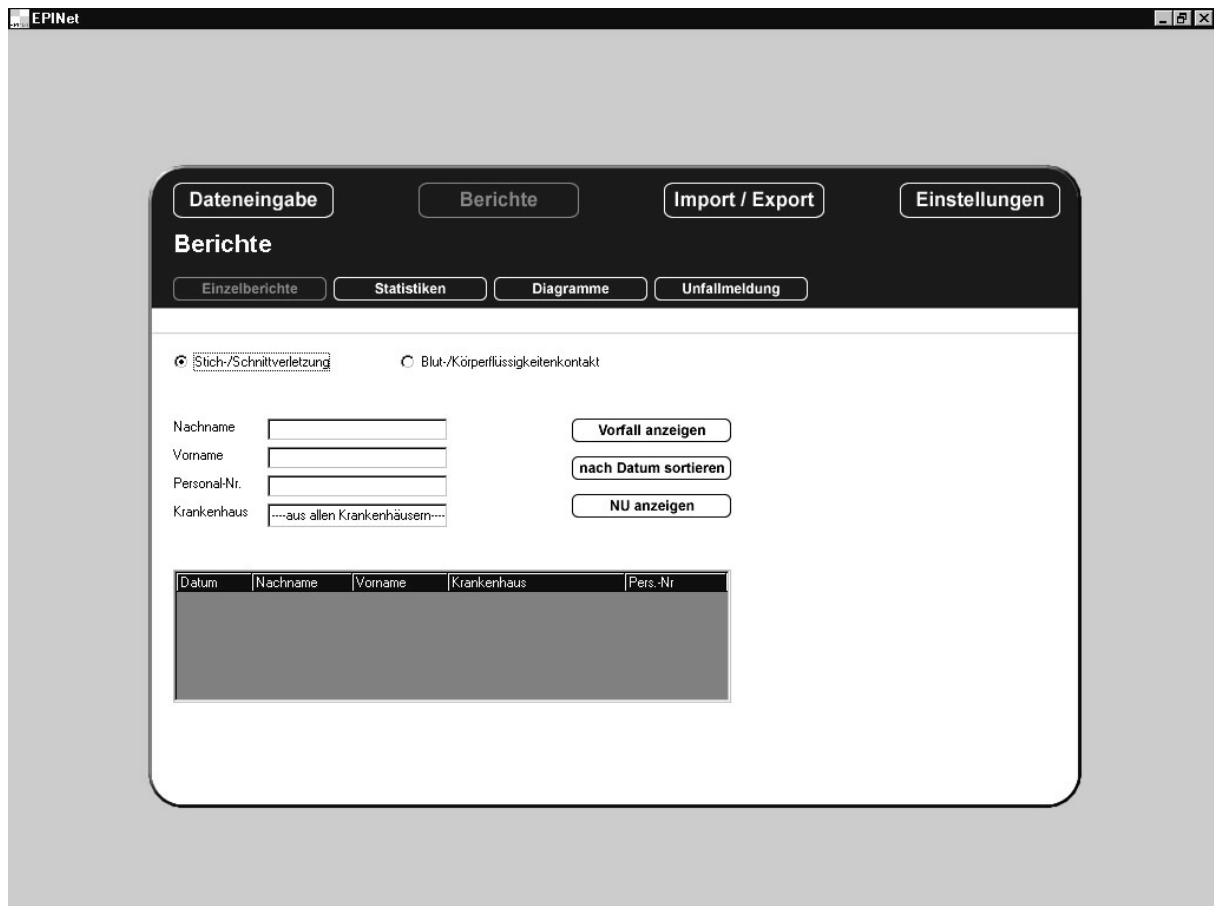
EPINet

Dateneingabe
Berichte
Import / Export
Einstellungen

Berichte

Einzelberichte
Statistiken
Diagramme
Unfallmeldung

Stich-/Schnittverletzung
Blut-/Körperflüssigkeitenkontakt

Nachname
Vorname
Personal-Nr.
Krankenhaus
----aus allen Krankenhäusern----

Vorfall anzeigen
nach Datum sortieren
NU anzeigen

| Datum | Nachname | Vorname | Krankenhaus | Pers.-Nr |
|---|---|---|---|---|